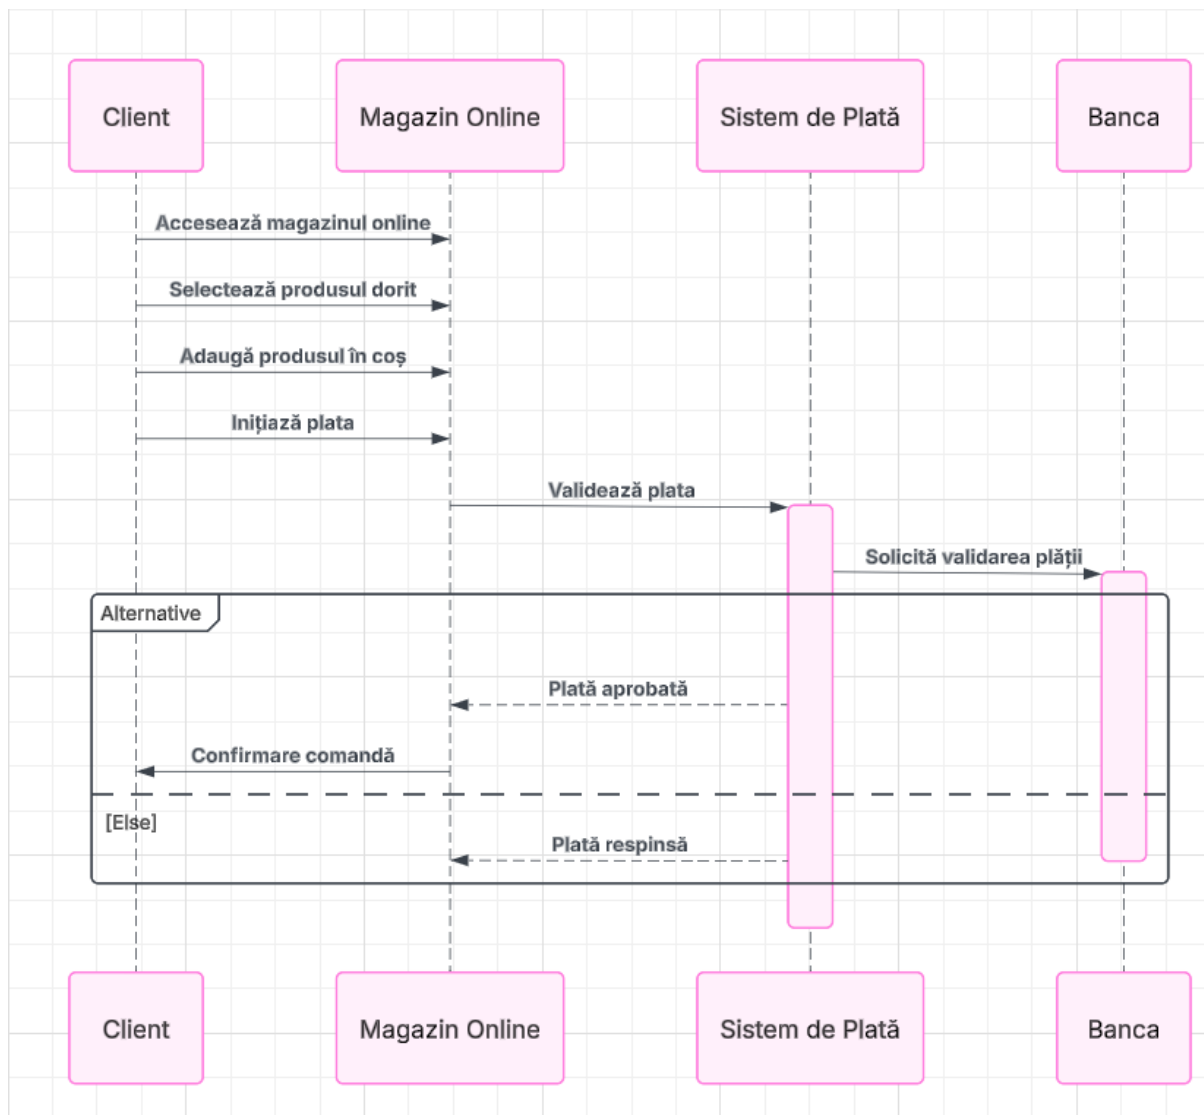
Client

Magazin Online

Sistem de Plată

Banca

Accesează magazinul online

Selectează produsul dorit

Adaugă produsul în coș

Inițiază plata

Validează plata

Solicită validarea plății

Alternative

Plată aprobată

Confirmare comandă

[Else]

Plată respinsă

Client

Magazin Online

Sistem de Plată

Banca